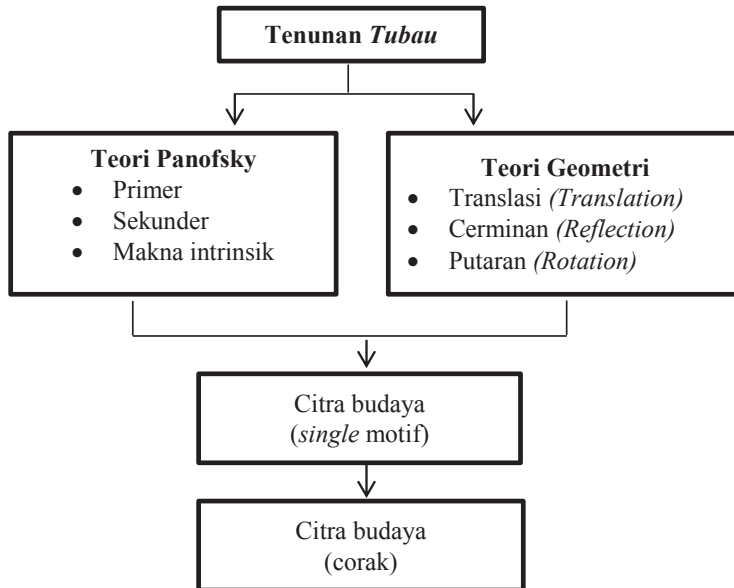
Tenunan Tubau

Teori Panofsky
• Primer
• Sekunder
• Makna intrinsik

Teori Geometri
• Translasi (Translation)
• Cerminan (Reflection)
• Putaran (Rotation)

Citra budaya
(single motif)

Citra budaya
(corak)